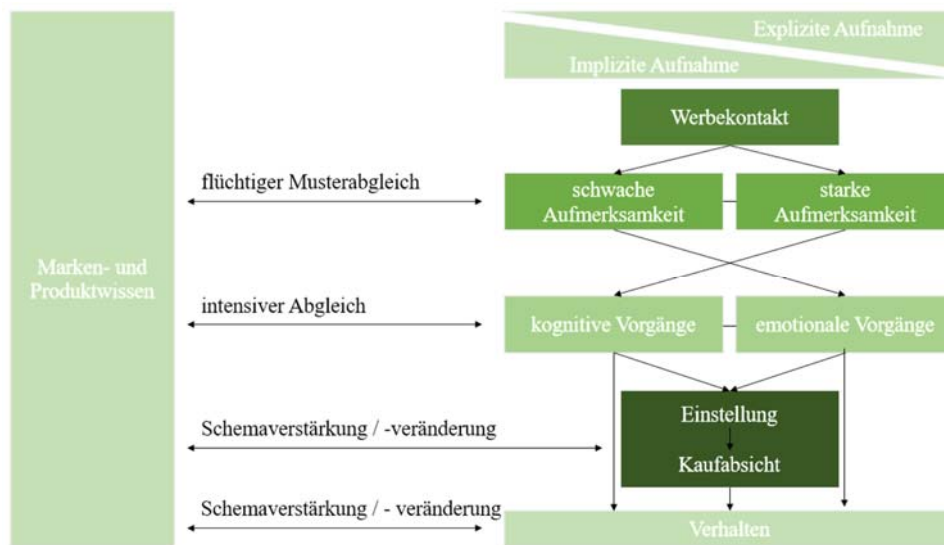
Marken- und Produktwissen

Explizite Aufnahme

Implizite Aufnahme

Werbekontakt

flüchtiger Musterabgleich

schwache Aufmerksamkeit

starke Aufmerksamkeit

intensiver Abgleich

kognitive Vorgänge

emotionale Vorgänge

Schemaverstärkung / -veränderung

Einstellung

Kaufabsicht

Schemaverstärkung / - veränderung

Verhalten